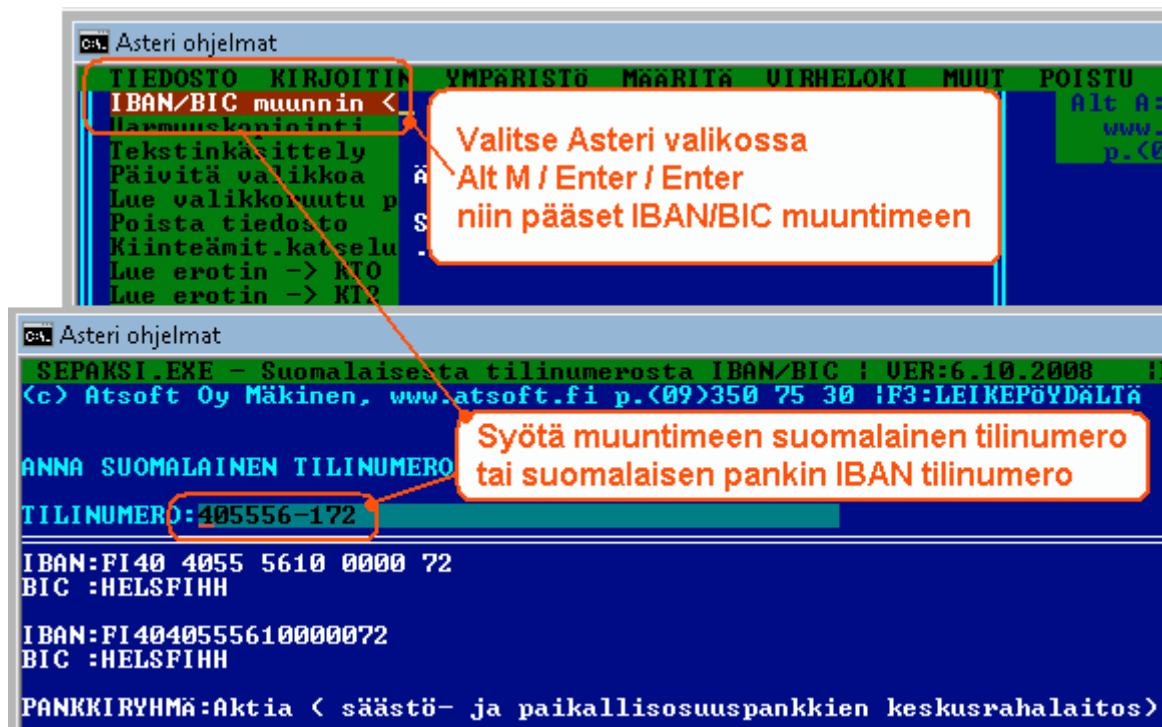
Asteri ohjelmat

TIEDOSTO KIRJOITIN YMPÄRISTÖ MÄÄRITÄ VIRHELOKI MUUT POISTU

IBAN/BIC muunnin <
Varmuuskopiointi
Tekstinkäsittely
Päivitä valikkoa
Lue valikkoruutu p
Poista tiedosto
Kiinteämit.katselu
Lue erotin -> KTO
Lue erotin -> KT2

Alt A:
www.
p.(0

Ä
S
-

Valitse Asteri valikossa
Alt M / Enter / Enter
niin pääset IBAN/BIC muuntimeen

Asteri ohjelmat

SEPAKSI.EXE - Suomalaisesta tilinumerosta IBAN/BIC ¦ VER:6.10.2008 ¦
(c) Atsoft Oy Mäkinen, www.atsoft.fi p.(09)350 75 30 ¦F3:LEIKEPÖYDÄLTÄ

Syötä muuntimeen suomalainen tilinumero
tai suomalaisen pankin IBAN tilinumero

ANNA SUOMALAINEN TILINUMERO

TILINUMERO:405556-172

IBAN:FI40 4055 5610 0000 72
BIC :HELSFIHH

IBAN:FI4040555610000072
BIC :HELSFIHH

PANKKIRYHMÄ:Aktia ( säästö- ja paikallisosuuspankkien keskusrahalaitos)